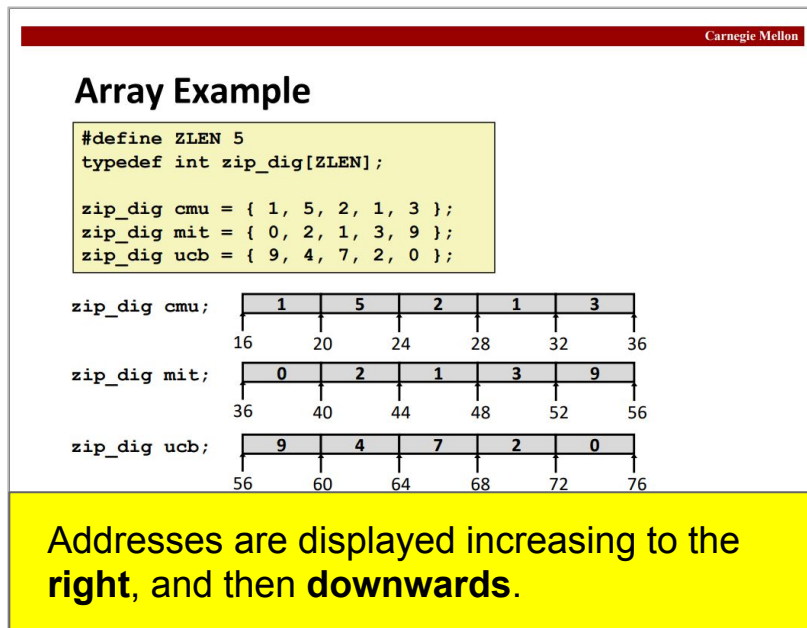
Carnegie Mellon

Array Example

#define ZLEN 5
typedef int zip_dig[ZLEN];

zip_dig cmu = { 1, 5, 2, 1, 3 };
zip_dig mit = { 0, 2, 1, 3, 9 };
zip_dig ucb = { 9, 4, 7, 2, 0 };

zip_dig cmu;

| 1 | 5 | 2 | 1 | 3 |
|---|---|---|---|---|

16 20 24 28 32 36

zip_dig mit;

| 0 | 2 | 1 | 3 | 9 |
|---|---|---|---|---|

36 40 44 48 52 56

zip_dig ucb;

| 9 | 4 | 7 | 2 | 0 |
|---|---|---|---|---|

56 60 64 68 72 76

Addresses are displayed increasing to the **right**, and then **downwards**.